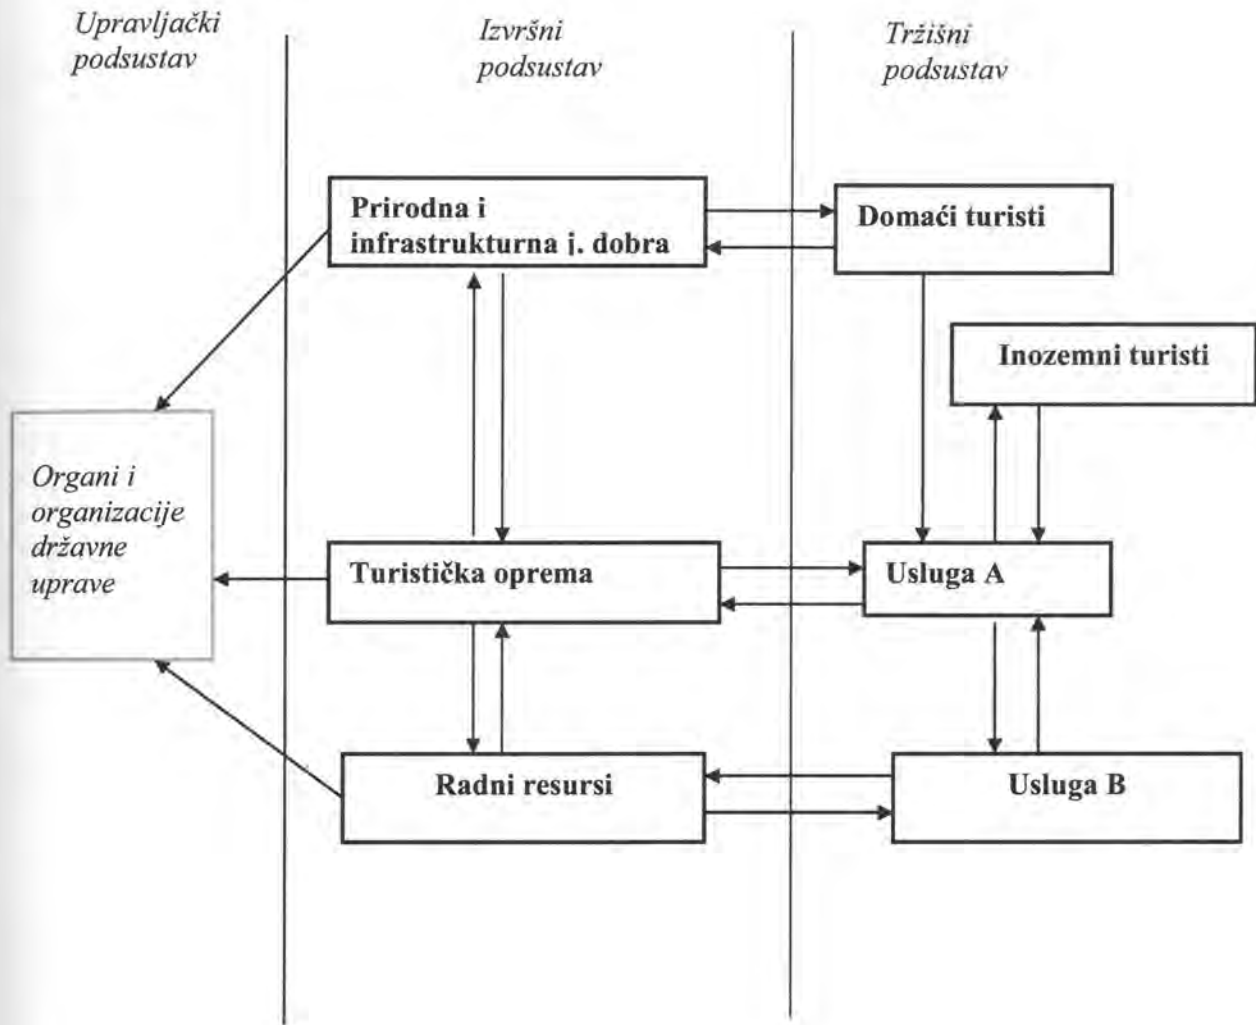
Upravljački podsustav

Izvršni podsustav

Tržišni podsustav

Prirodna i infrastrukturna j. dobra

Domaći turisti

Inozemni turisti

Organi i organizacije državne uprave

Turistička oprema

Usluga A

Radni resursi

Usluga B